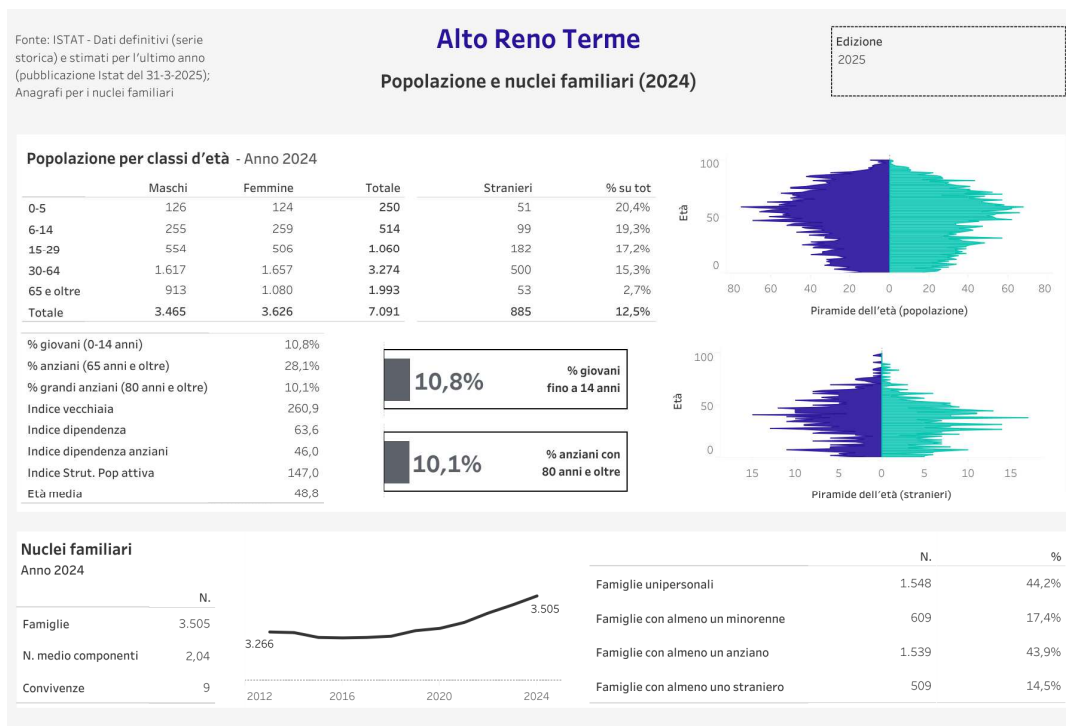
Fonte: ISTAT - Dati definitivi (serie storica) e stimati per l'ultimo anno (pubblicazione Istat del 31-3-2025); Anagrafi per i nuclei familiari

Alto Reno Terme

Popolazione e nuclei familiari (2024)

Edizione
2025

Popolazione per classi d'età - Anno 2024

| | Maschi | Femmine | Totale | Stranieri | % su tot |
|---|---|---|---|---|---|
| 0-5 | 126 | 124 | 250 | 51 | 20,4% |
| 6-14 | 255 | 259 | 514 | 99 | 19,3% |
| 15-29 | 554 | 506 | 1.060 | 182 | 17,2% |
| 30-64 | 1.617 | 1.657 | 3.274 | 500 | 15,3% |
| 65 e oltre | 913 | 1.080 | 1.993 | 53 | 2,7% |
| Totale | 3.465 | 3.626 | 7.091 | 885 | 12,5% |

| | |
|---|---|
| % giovani (0-14 anni) | 10,8% |
| % anziani (65 anni e oltre) | 28,1% |
| % grandi anziani (80 anni e oltre) | 10,1% |
| Indice vecchiaia | 260,9 |
| Indice dipendenza | 63,6 |
| Indice dipendenza anziani | 46,0 |
| Indice Strut. Pop attiva | 147,0 |
| Età media | 48,8 |

10,8% % giovani fino a 14 anni

10,1% % anziani con 80 anni e oltre

Età
100
50
0
80 60 40 20 0 20 40 60 80
Piramide dell'età (popolazione)

Età
100
50
0
15 10 5 0 5 10 15
Piramide dell'età (stranieri)

Nuclei familiari
Anno 2024

| | N. |
|---|---|
| Famiglie | 3.505 |
| N. medio componenti | 2,04 |
| Convivenze | 9 |

3.266
3.505
2012 2016 2020 2024

| | N. | % |
|---|---|---|
| Famiglie unipersonali | 1.548 | 44,2% |
| Famiglie con almeno un minorenne | 609 | 17,4% |
| Famiglie con almeno un anziano | 1.539 | 43,9% |
| Famiglie con almeno uno straniero | 509 | 14,5% |